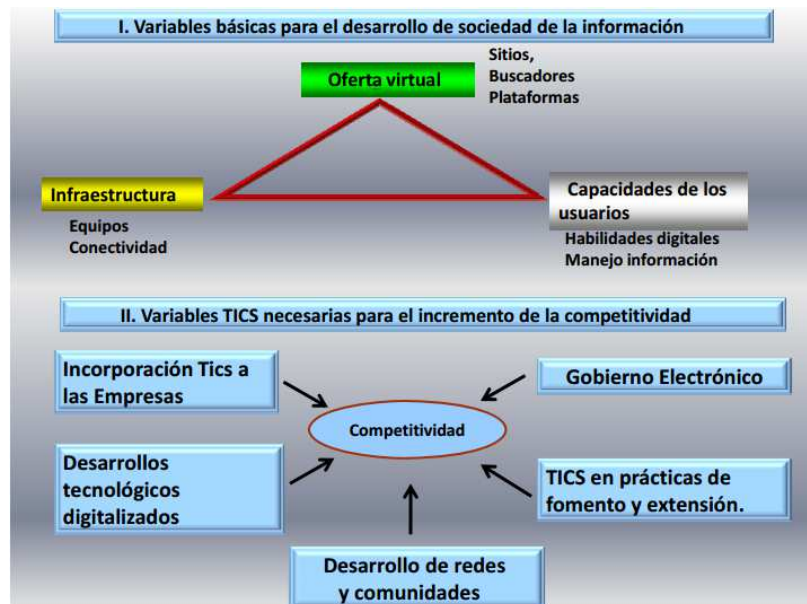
I. Variables básicas para el desarrollo de sociedad de la información

Oferta virtual

Sitios,
Buscadores
Plataformas

Infraestructura

Equipos
Conectividad

Capacidades de los usuarios

Habilidades digitales
Manejo información

II. Variables TICS necesarias para el incremento de la competitividad

Incorporación Tics a las Empresas

Gobierno Electrónico

Competitividad

Desarrollos tecnológicos digitalizados

TICS en prácticas de fomento y extensión.

Desarrollo de redes y comunidades